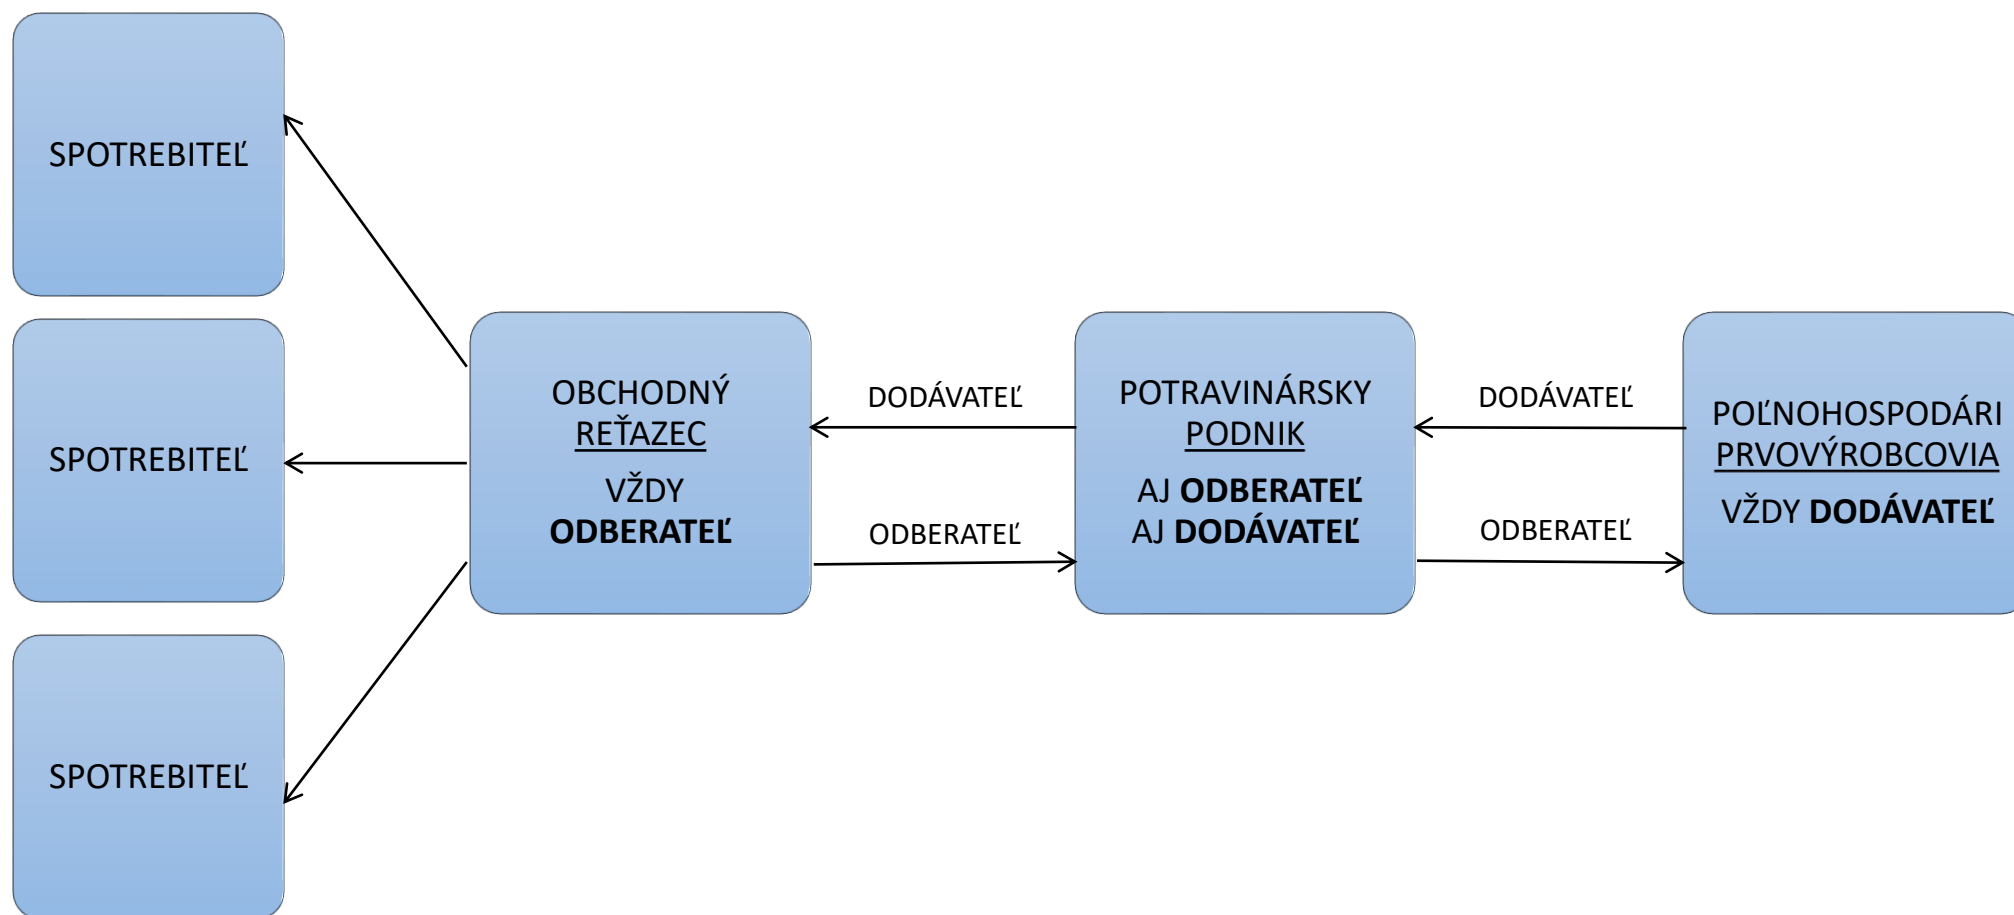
SPOTREBITEĽ

SPOTREBITEĽ

SPOTREBITEĽ

OBCHODNÝ REŤAZEC

VŽDY **ODBERATEĽ**

DODÁVATEĽ

ODBERATEĽ

POTRAVINÁRSKY PODNIK

AJ **ODBERATEĽ**
AJ **DODÁVATEĽ**

DODÁVATEĽ

ODBERATEĽ

POĽNOHOSPODÁRI PRVOVÝROBCOVIA

VŽDY **DODÁVATEĽ**